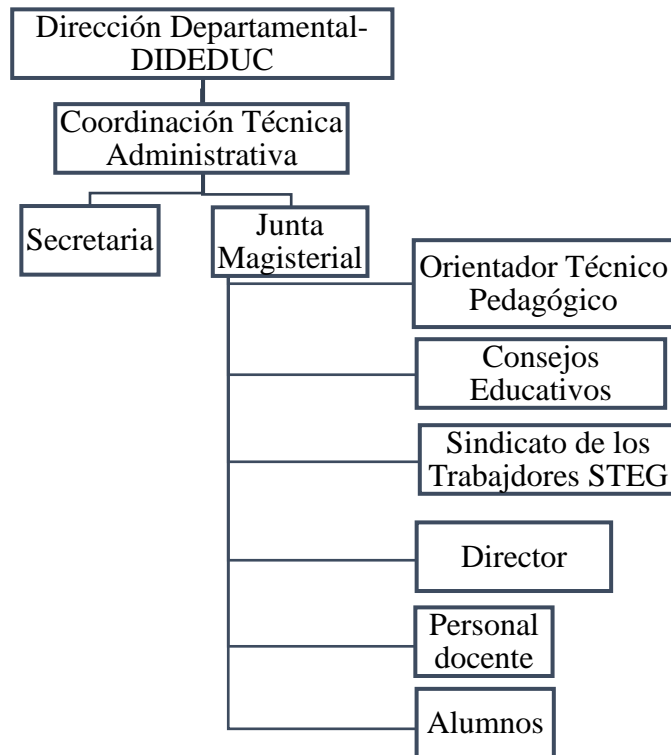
Dirección Departamental-DIDEDUC

Coordinación Técnica Administrativa

Secretaria

Junta Magisterial

Orientador Técnico Pedagógico

Consejos Educativos

Sindicato de los Trabajdores STEG

Director

Personal docente

Alumnos